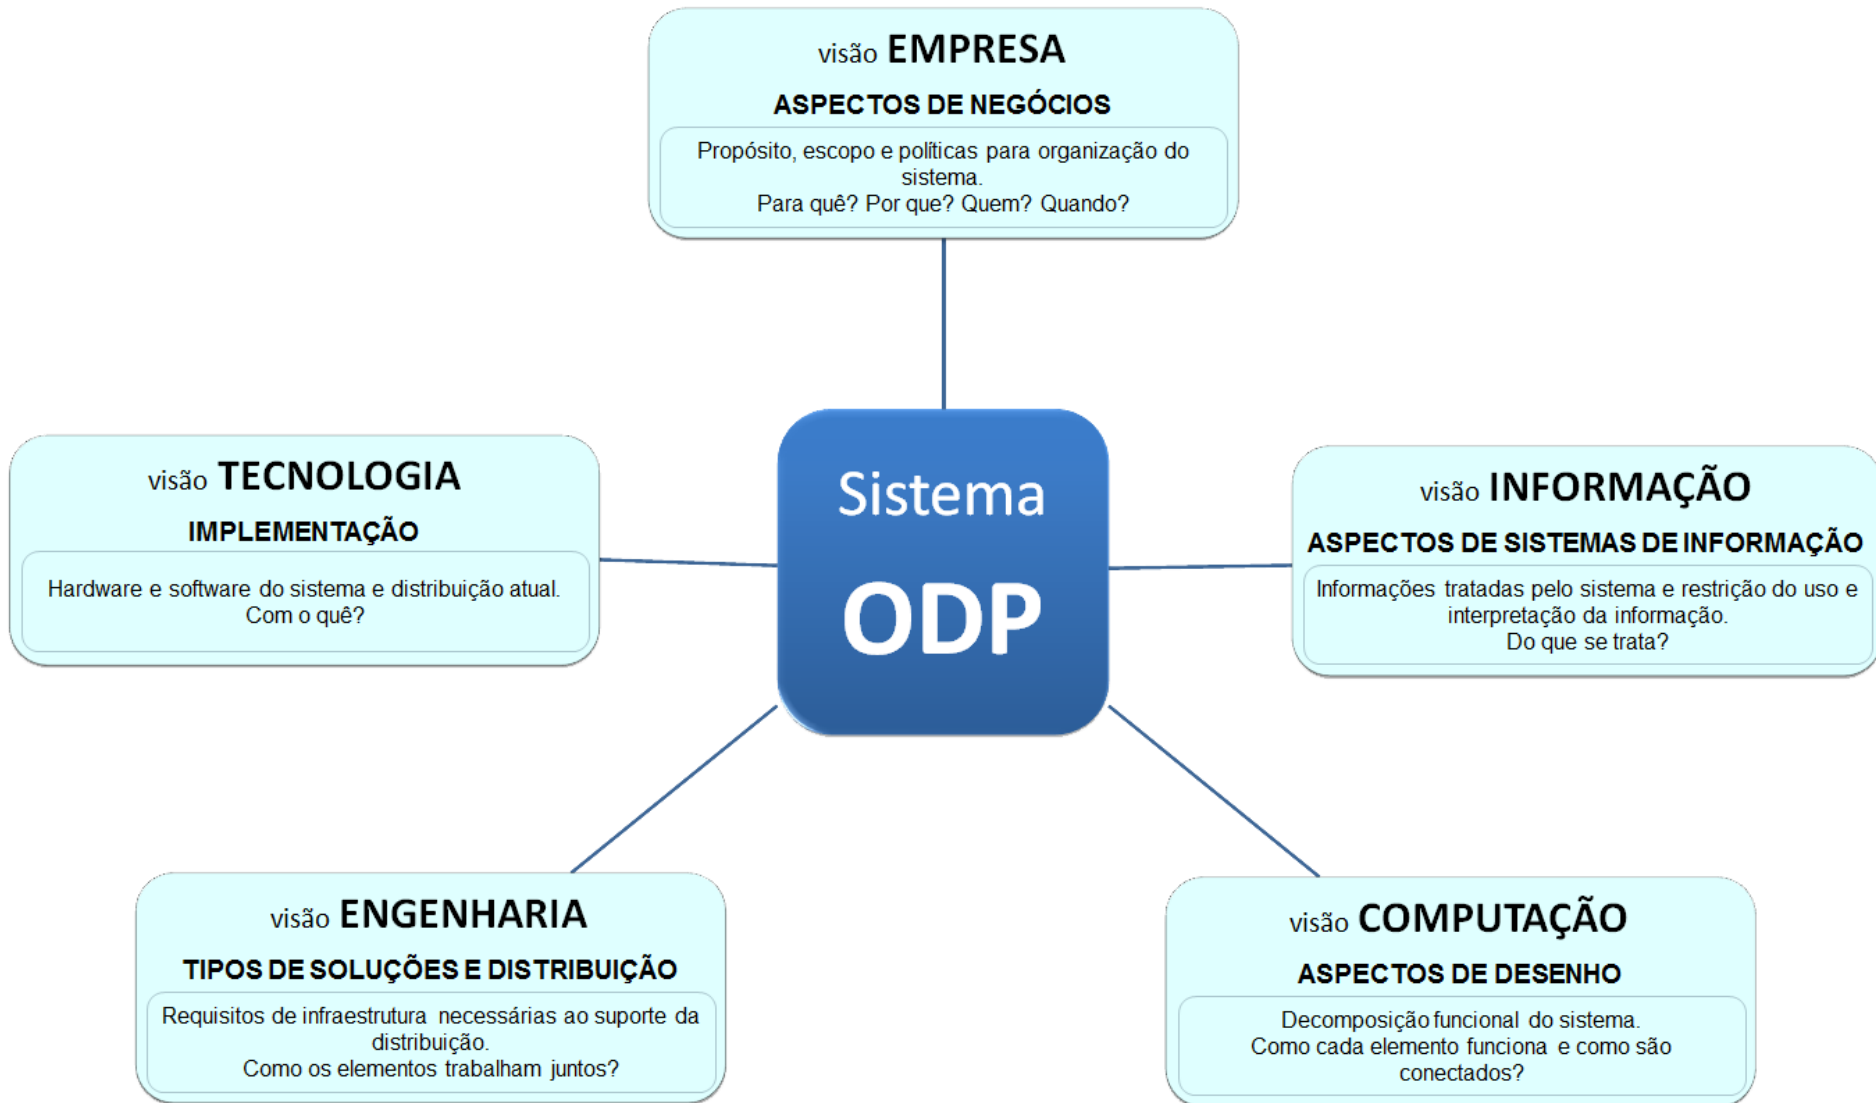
visão EMPRESA

ASPECTOS DE NEGÓCIOS

Propósito, escopo e políticas para organização do sistema.
Para quê? Por que? Quem? Quando?

visão TECNOLOGIA

IMPLEMENTAÇÃO

Hardware e software do sistema e distribuição atual.
Com o quê?

Sistema

ODP

visão INFORMAÇÃO

ASPECTOS DE SISTEMAS DE INFORMAÇÃO

Informações tratadas pelo sistema e restrição do uso e interpretação da informação.
Do que se trata?

visão ENGENHARIA

TIPOS DE SOLUÇÕES E DISTRIBUIÇÃO

Requisitos de infraestrutura necessárias ao suporte da distribuição.
Como os elementos trabalham juntos?

visão COMPUTAÇÃO

ASPECTOS DE DESENHO

Decomposição funcional do sistema.
Como cada elemento funciona e como são conectados?